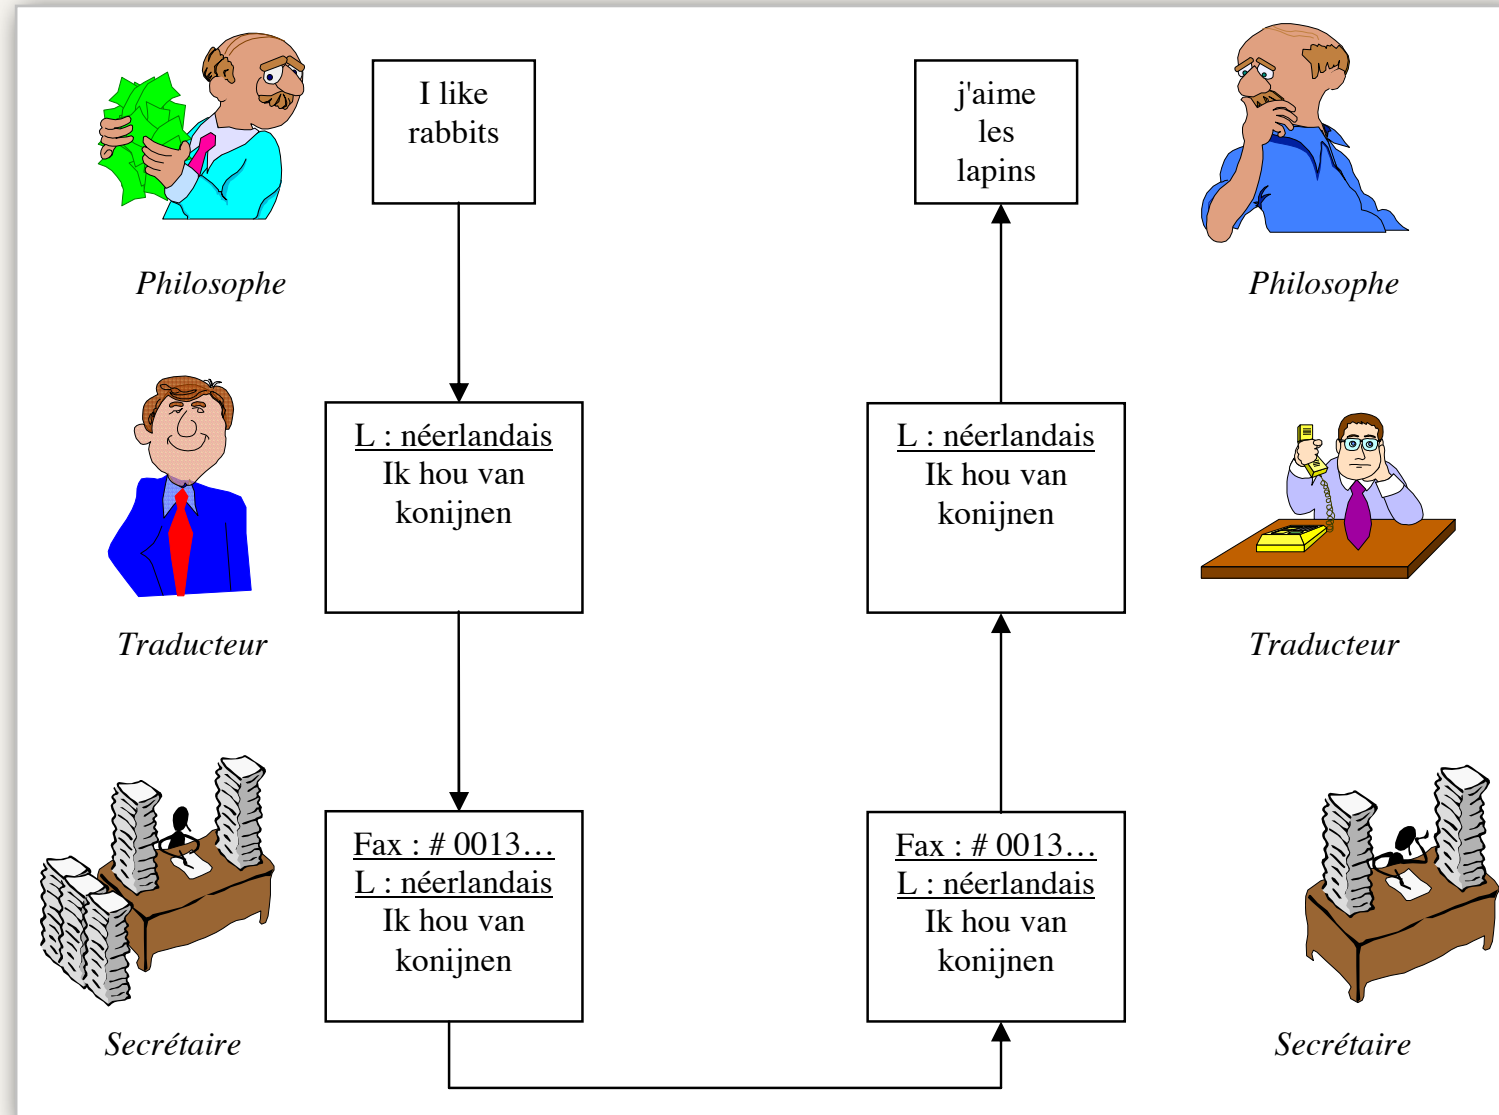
Philosophe

I like rabbits

j'aime les lapins

Philosophe

Traducteur

L : néerlandais
Ik hou van konijnen

L : néerlandais
Ik hou van konijnen

Traducteur

Secrétaire

Fax : # 0013…
L : néerlandais
Ik hou van konijnen

Fax : # 0013…
L : néerlandais
Ik hou van konijnen

Secrétaire